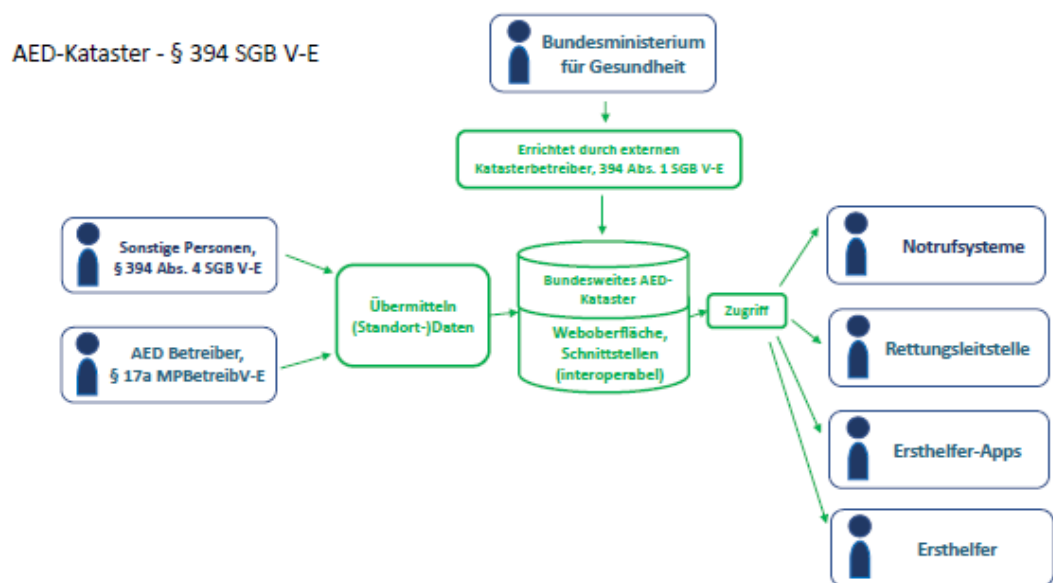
AED-Kataster - § 394 SGB V-E

Bundesministerium für Gesundheit

Errichtet durch externen Katasterbetreiber, 394 Abs. 1 SGB V-E

Sonstige Personen, § 394 Abs. 4 SGB V-E

AED Betreiber, § 17a MPBetreibV-E

Übermitteln (Standort-)Daten

Bundesweites AED-Kataster

Weboberfläche, Schnittstellen (interoperabel)

Zugriff

Notrufsysteme

Rettungsleitstelle

Ersthelfer-Apps

Ersthelfer